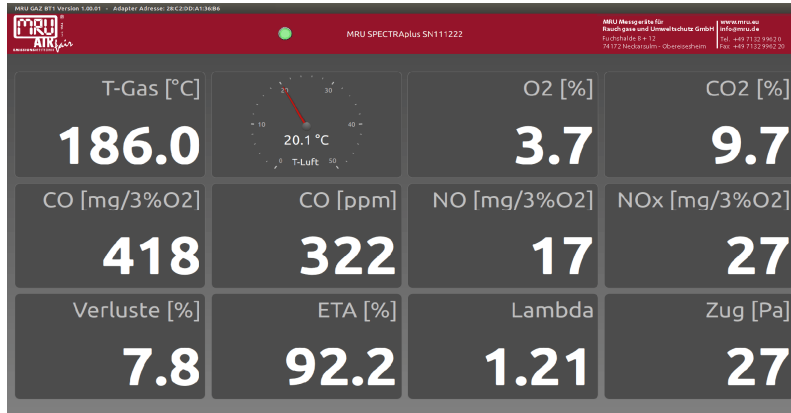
MRU GAZ BT1 Version 1.00.01 - Adapter Adresse: 28:C2:DD:A1:36:86

MRU AIR fair

MRU SPECTRAplus SN111222

MRU Messgeräte für Rauchgase und Umweltschutz GmbH
Fuchshalde 8 + 12
74172 Neckarsulm - Obereisesheim

www.mru.eu
info@mru.de
Tel: +49 71 32 9962 0
Fax: +49 71 32 9962 20

T-Gas [°C]
186.0

20
30
10
40
0
50
20.1 °C
T-Luft

O2 [%]
3.7

CO2 [%]
9.7

CO [mg/3%O2]
418

CO [ppm]
322

NO [mg/3%O2]
17

NOx [mg/3%O2]
27

Verluste [%]
7.8

ETA [%]
92.2

Lambda
1.21

Zug [Pa]
27